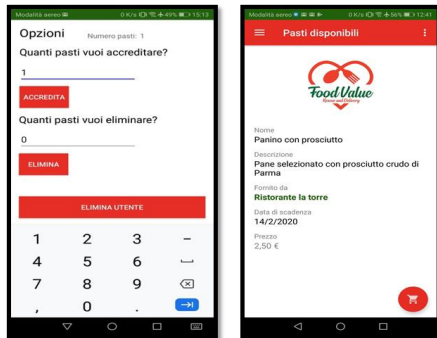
Modalità aereo 0 K/s 49% 15:13

Opzioni Numero pasti: 1

Quanti pasti vuoi accreditare?

1

ACCREDITA

Quanti pasti vuoi eliminare?

0

ELIMINA

ELIMINA UTENTE

1 2 3 –
4 5 6 ␣
7 8 9 ⌫
, 0 . ⇥

Modalità aereo 0 K/s 56% 12:41

Pasti disponibili

Food Value
Rescue and Delivery

Nome
Panino con prosciutto

Descrizione
Pane selezionato con prosciutto crudo di Parma

Fornito da
Ristorante la torre

Data di scadenza
14/2/2020

Prezzo
2,50 €